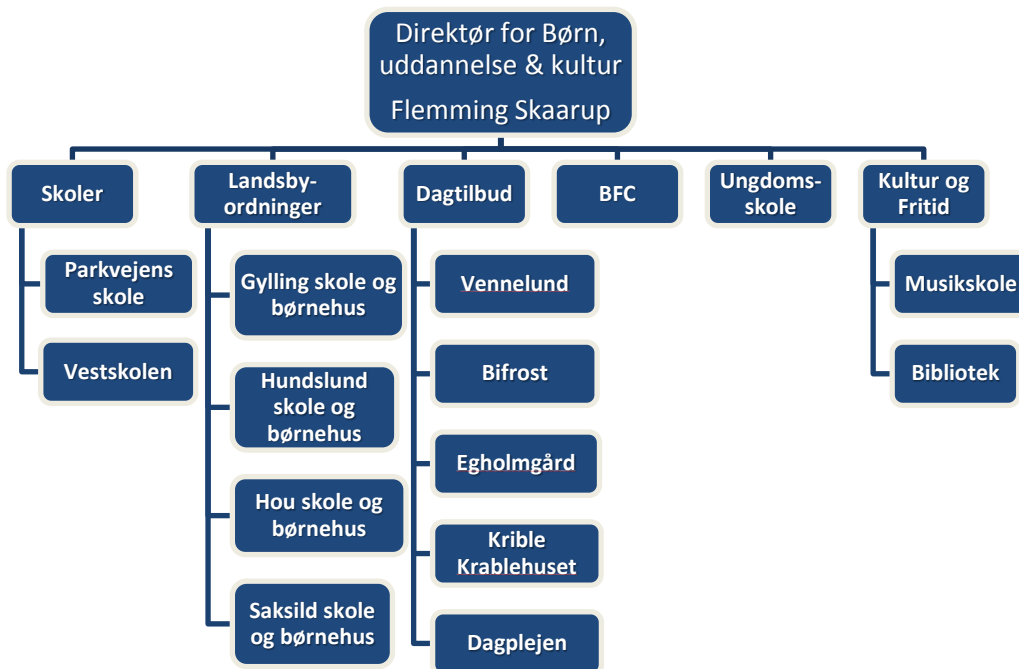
Direktør for Børn, uddannelse & kultur
Flemming Skaarup

Skoler

Parkvejens skole

Vestskolen

Landsbyordninger

Gylling skole og børnehus

Hundslund skole og børnehus

Hou skole og børnehus

Saksild skole og børnehus

Dagtilbud

Vennelund

Bifrost

Egholmgård

Krible Krablehuset

Dagplejen

BFC

Ungdomsskole

Kultur og Fritid

Musikskole

Bibliotek